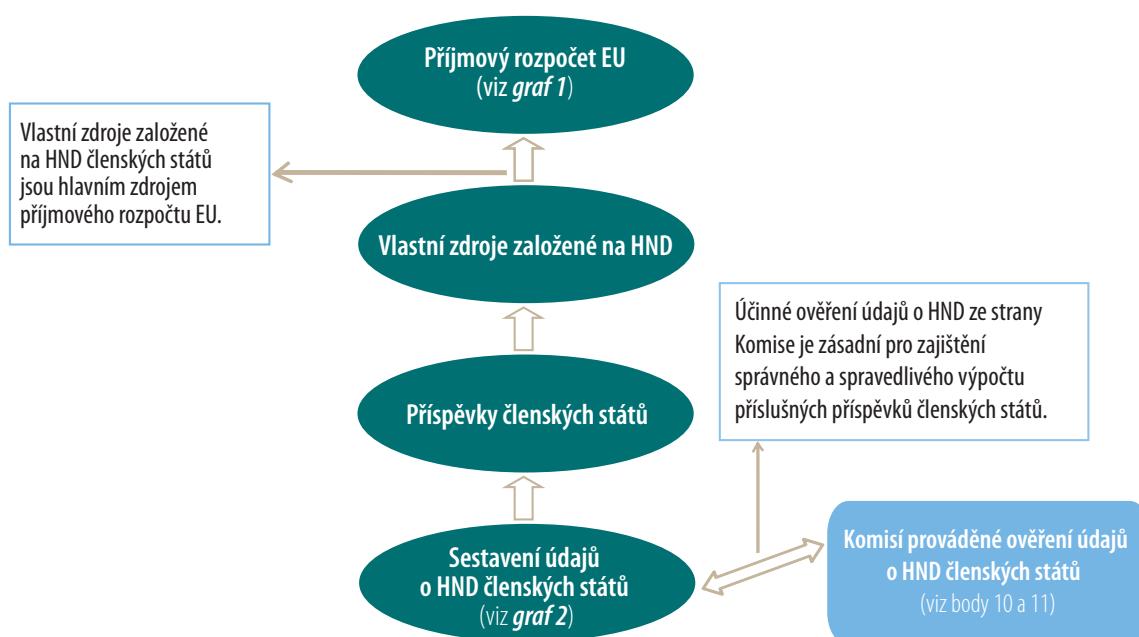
Příjmový rozpočet EU
(viz *graf 1*)

Vlastní zdroje založené na HND členských států jsou hlavním zdrojem příjmového rozpočtu EU.

Vlastní zdroje založené na HND

Účinné ověření údajů o HND ze strany Komise je zásadní pro zajištění správného a spravedlivého výpočtu příslušných příspěvků členských států.

Příspěvky členských států

Sestavení údajů o HND členských států
(viz *graf 2*)

Komisí prováděné ověření údajů o HND členských států
(viz body 10 a 11)